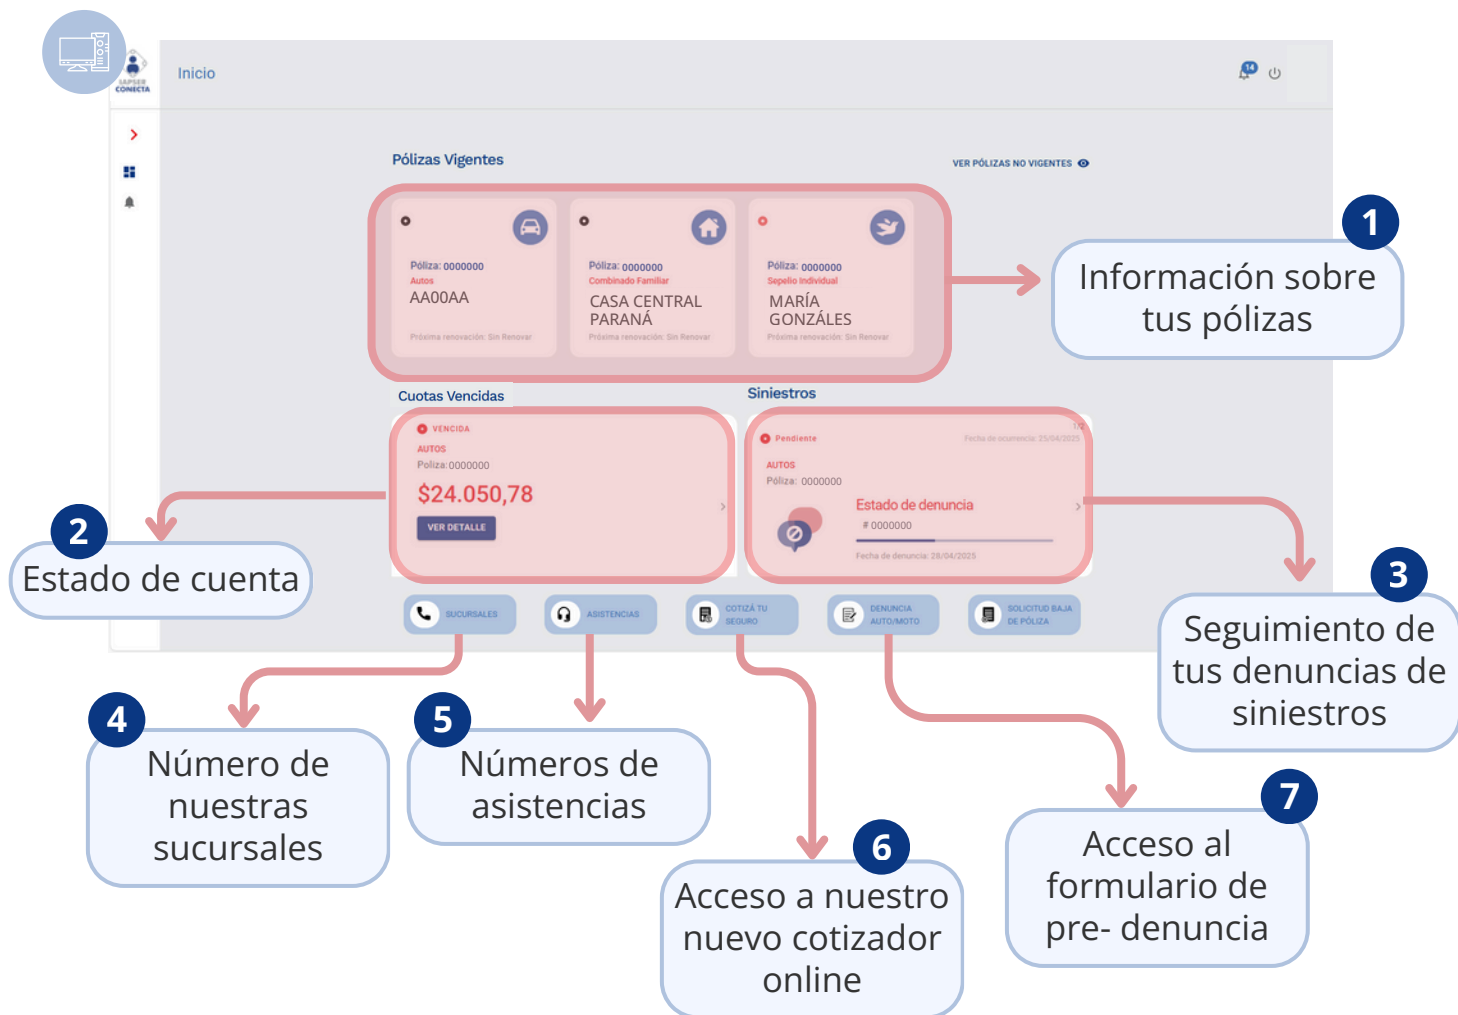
IAPSER CONECTA

Inicio

14

Pólizas Vigentes

VER PÓLIZAS NO VIGENTES

Póliza: 0000000
Autos
AA00AA
Próxima renovación: Sin Renovar

Póliza: 0000000
Combinado Familiar
CASA CENTRAL PARANÁ
Próxima renovación: Sin Renovar

Póliza: 0000000
Sepelio Individual
MARÍA GONZÁLES
Próxima renovación: Sin Renovar

1
Información sobre tus pólizas

Cuotas Vencidas

VENCIDA
AUTOS
Poliza: 0000000
$24.050,78
VER DETALLE

Siniestros

Pendiente
Fecha de ocurrencia: 25/04/2025
AUTOS
Póliza: 0000000
Estado de denuncia
# 0000000
Fecha de denuncia: 28/04/2025

2
Estado de cuenta

3
Seguimiento de tus denuncias de siniestros

SUCURSALES
ASISTENCIAS
COTIZÁ TU SEGURO
DENUNCIA AUTO/MOTO
SOLICITUD BAJA DE PÓLIZA

4
Número de nuestras sucursales

5
Números de asistencias

6
Acceso a nuestro nuevo cotizador online

7
Acceso al formulario de pre- denuncia